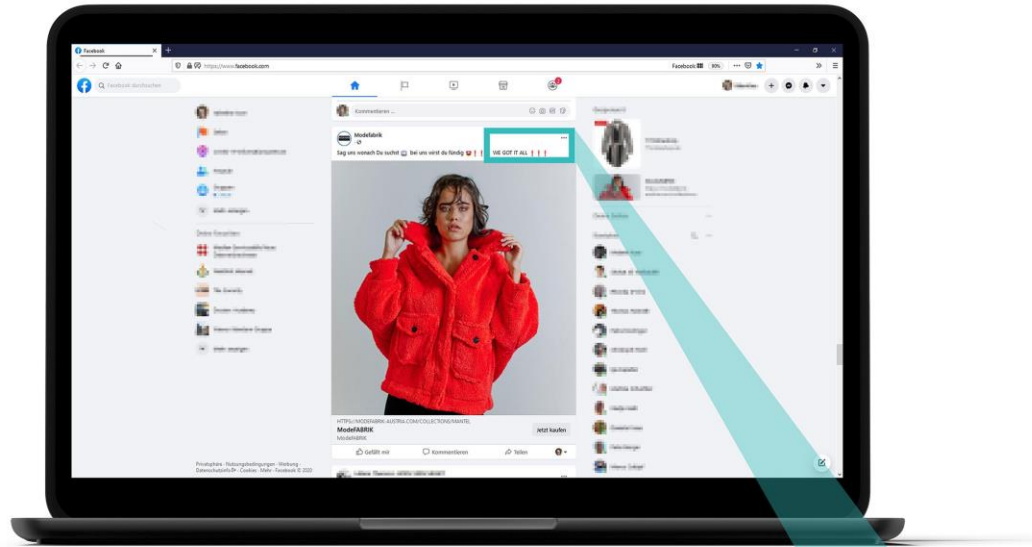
Facebook

https://www.facebook.com

Facebook durchsuchen

Kommentieren ...

Modefabrik

Sag uns wonach Du suchst 😊 bei uns wirst du fündig 😍 ! ! !

WE GOT IT ALL ! ! !

HTTPS://MODEFABRIK-AUSTRIA.COM/COLLECTIONS/MANTEL

ModeFABRIK

ModeFABRIK

Jetzt kaufen

Gefällt mir

Kommentieren

Teilen

Privatsphäre · Nutzungsbedingungen · Werbung · Datenschutzinfo · Cookies · Mehr · Facebook © 2020